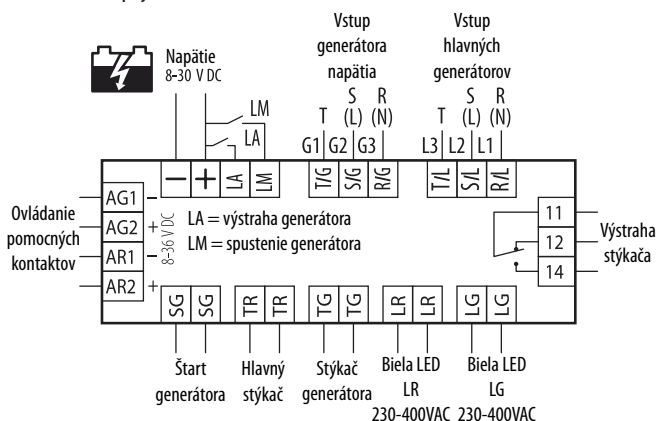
Vstup generátora napätia

Vstup hlavných generátorov

Napätie 8-30 V DC

LM
LA

T S (L) R (N)
G1 G2 G3

T S (L) R (N)
L3 L2 L1

– + LA LM T/G S/G R/G T/L S/L R/L

Ovládanie pomocných kontaktov

AG1 AG2 AR1 AR2
+ – + 8-36 V DC

LA = výstraha generátora
LM = spustenie generátora

11
12
14

Výstraha stýkača

SG SG TR TR TG TG LR LR LG LG

Štart generátora

Hlavný stýkač

Stýkač generátora

Biela LED LR 230-400VAC

Biela LED LG 230-400VAC